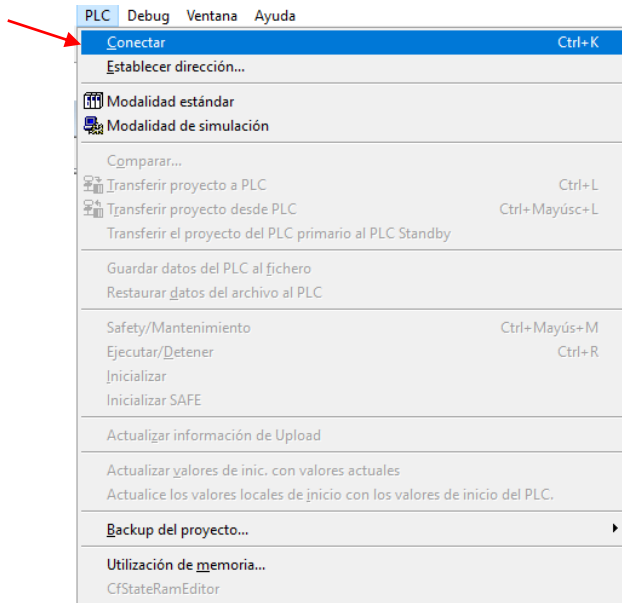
PLC Debug Ventana Ayuda

Conectar Ctrl+K
Establecer dirección...

Modalidad estándar
Modalidad de simulación

Comparar...
Transferir proyecto a PLC Ctrl+L
Transferir proyecto desde PLC Ctrl+Mayúsc+L
Transferir el proyecto del PLC primario al PLC Standby

Guardar datos del PLC al fichero
Restaurar datos del archivo al PLC

Safety/Mantenimiento Ctrl+Mayús+M
Ejecutar/Detener Ctrl+R
Inicializar
Inicializar SAFE

Actualizar información de Upload

Actualizar valores de inic. con valores actuales
Actualice los valores locales de inicio con los valores de inicio del PLC.

Backup del proyecto...

Utilización de memoria...
CfStateRamEditor